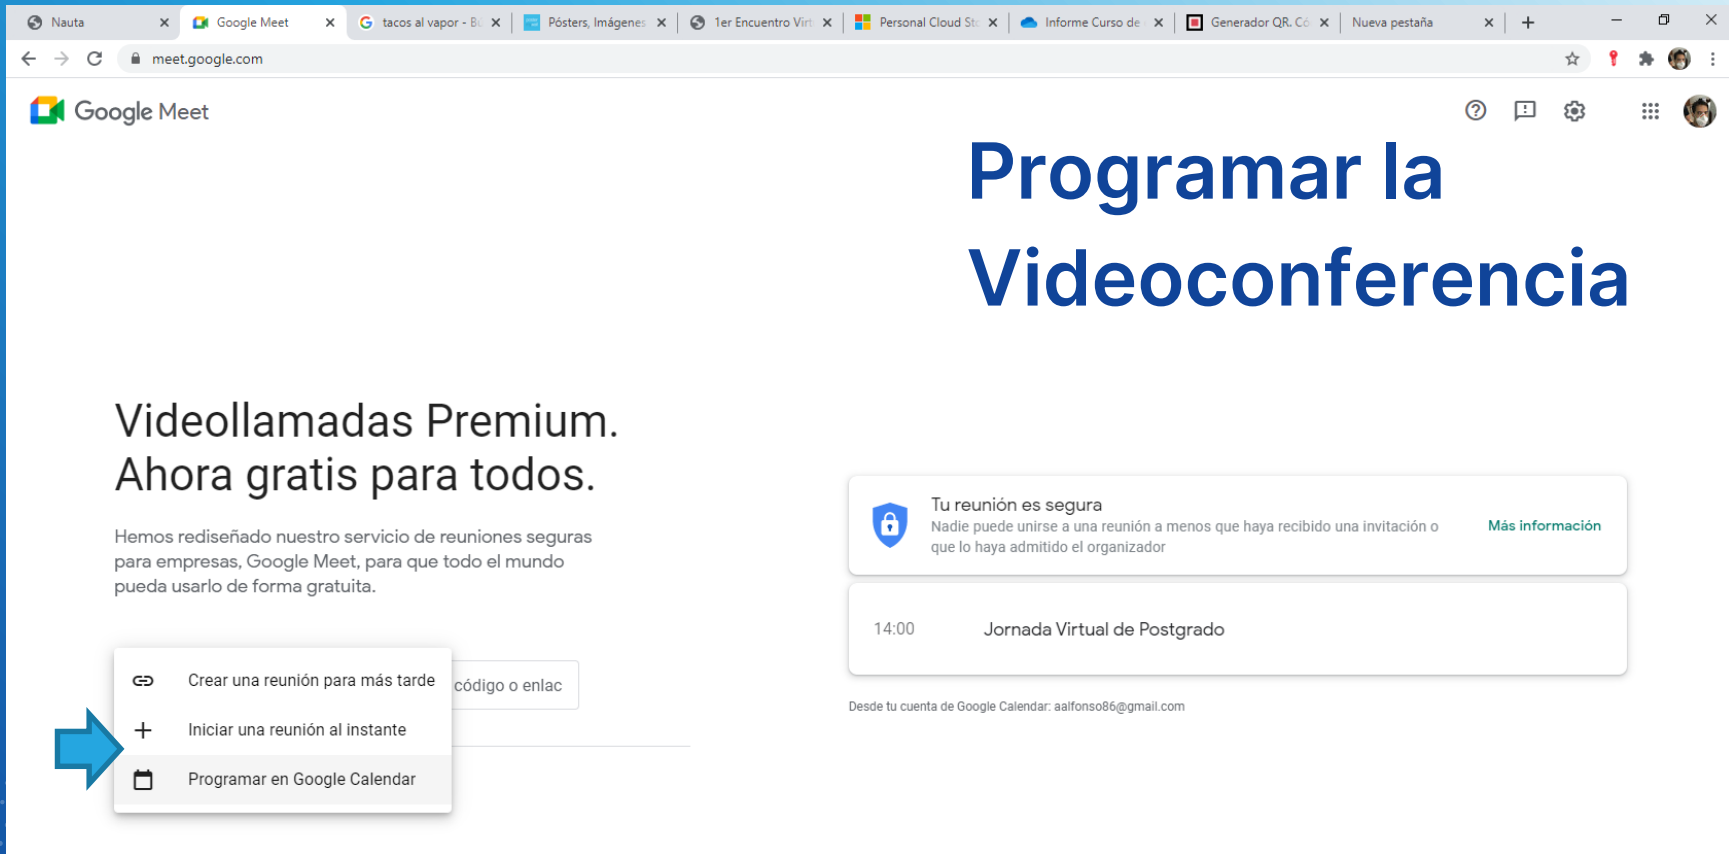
Nauta
Google Meet
tacos al vapor - Bu
Pósters, Imágenes
1er Encuentro Virt
Personal Cloud St
Informe Curso de
Generador QR, Có
Nueva pestaña

meet.google.com

Google Meet

Programar la Videoconferencia

Videollamadas Premium. Ahora gratis para todos.

Hemos rediseñado nuestro servicio de reuniones seguras para empresas, Google Meet, para que todo el mundo pueda usarlo de forma gratuita.

Crear una reunión para más tarde
Iniciar una reunión al instante
Programar en Google Calendar

código o enlac

Tu reunión es segura
Nadie puede unirse a una reunión a menos que haya recibido una invitación o que lo haya admitido el organizador
Más información

14:00 Jornada Virtual de Postgrado

Desde tu cuenta de Google Calendar: aalfonso86@gmail.com